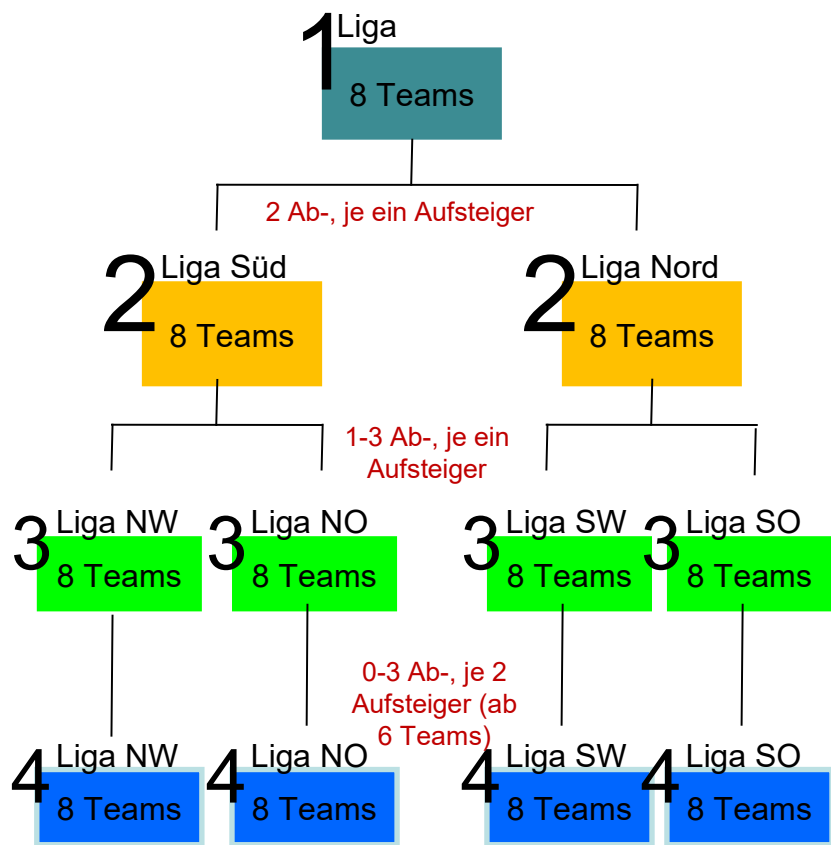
1 Liga
8 Teams

2 Ab-, je ein Aufsteiger

2 Liga Süd
8 Teams

2 Liga Nord
8 Teams

1-3 Ab-, je ein Aufsteiger

3 Liga NW
8 Teams

3 Liga NO
8 Teams

3 Liga SW
8 Teams

3 Liga SO
8 Teams

0-3 Ab-, je 2 Aufsteiger (ab 6 Teams)

4 Liga NW
8 Teams

4 Liga NO
8 Teams

4 Liga SW
8 Teams

4 Liga SO
8 Teams